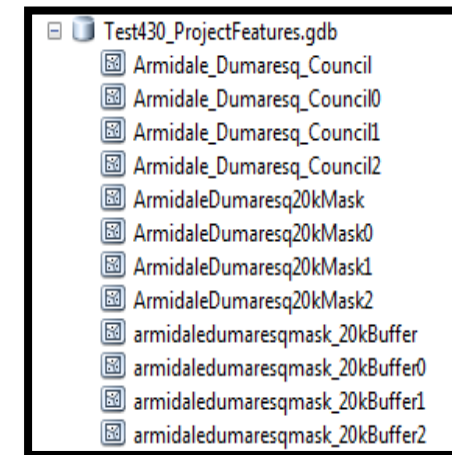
Test430_ProjectFeatures.gdb
Armidale_Dumaresq_Council
Armidale_Dumaresq_Council0
Armidale_Dumaresq_Council1
Armidale_Dumaresq_Council2
ArmidaleDumaresq20kMask
ArmidaleDumaresq20kMask0
ArmidaleDumaresq20kMask1
ArmidaleDumaresq20kMask2
armidaledumaresqmask_20kBuffer
armidaledumaresqmask_20kBuffer0
armidaledumaresqmask_20kBuffer1
armidaledumaresqmask_20kBuffer2